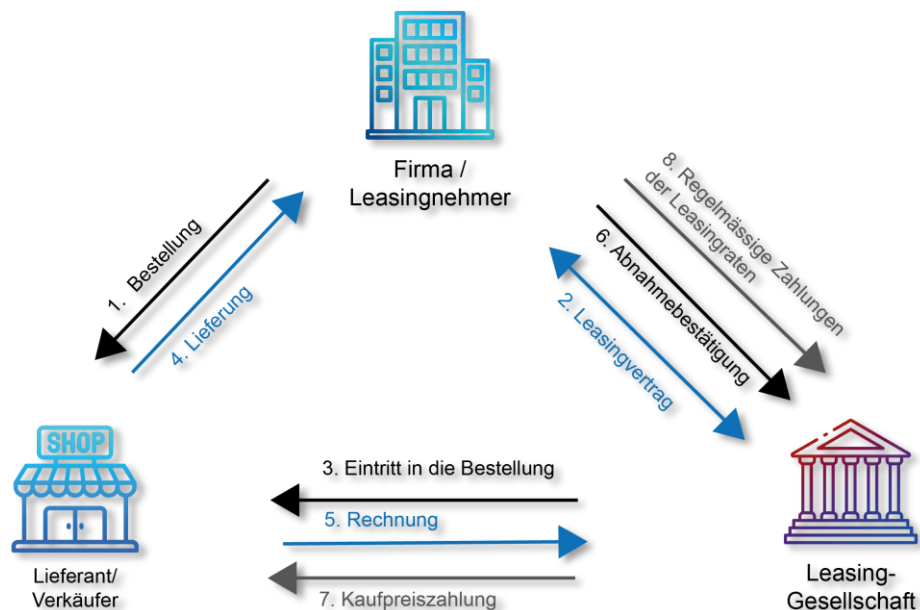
Firma /
Leasingnehmer

1. Bestellung

4. Lieferung

8. Regelmässige Zahlungen der Leasingraten

6. Abnahmebestätigung

2. Leasingvertrag

SHOP

Lieferant/
Verkäufer

3. Eintritt in die Bestellung

5. Rechnung

7. Kaufpreiszahlung

Leasing-
Gesellschaft